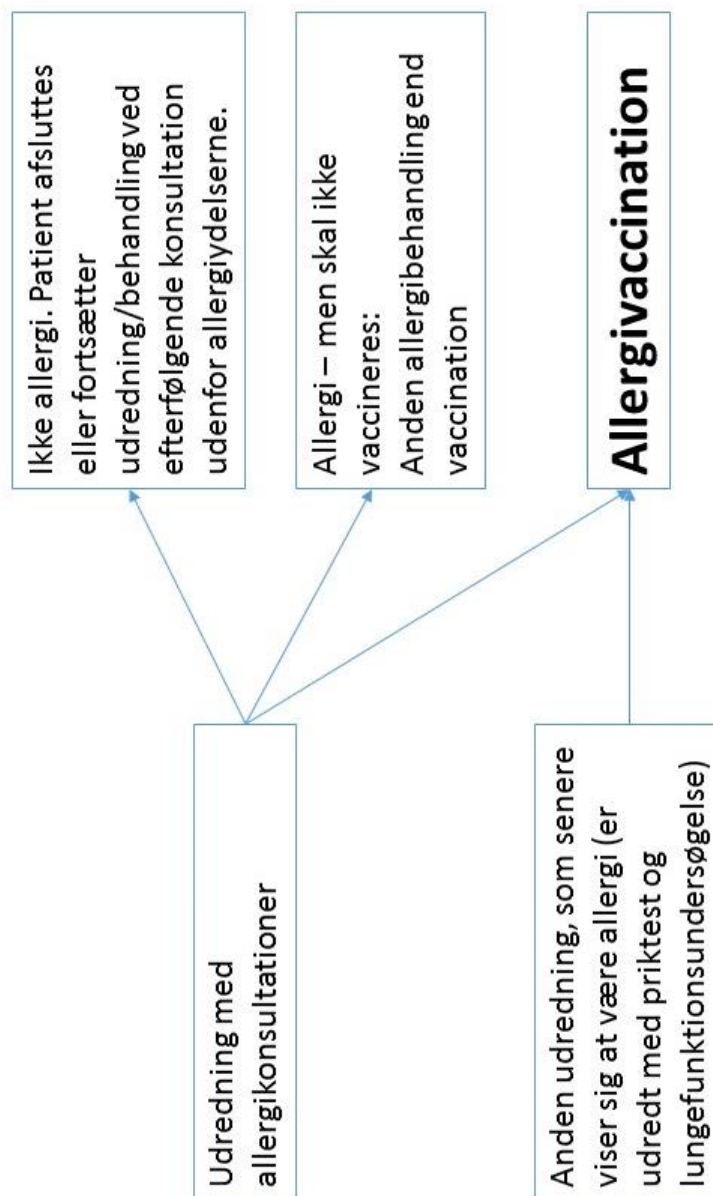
Udredning med allergikonsultationer

Anden udredning, som senere viser sig at være allergi (er udredt med priktest og lungefunktionsundersøgelse)

Ikke allergi. Patient afsluttes eller fortsætter udredning/behandling ved efterfølgende konsultation udenfor allergiydelserne.

Allergi – men skal ikke vaccineres: Anden allergibehandling end vaccination

Allergivaccination